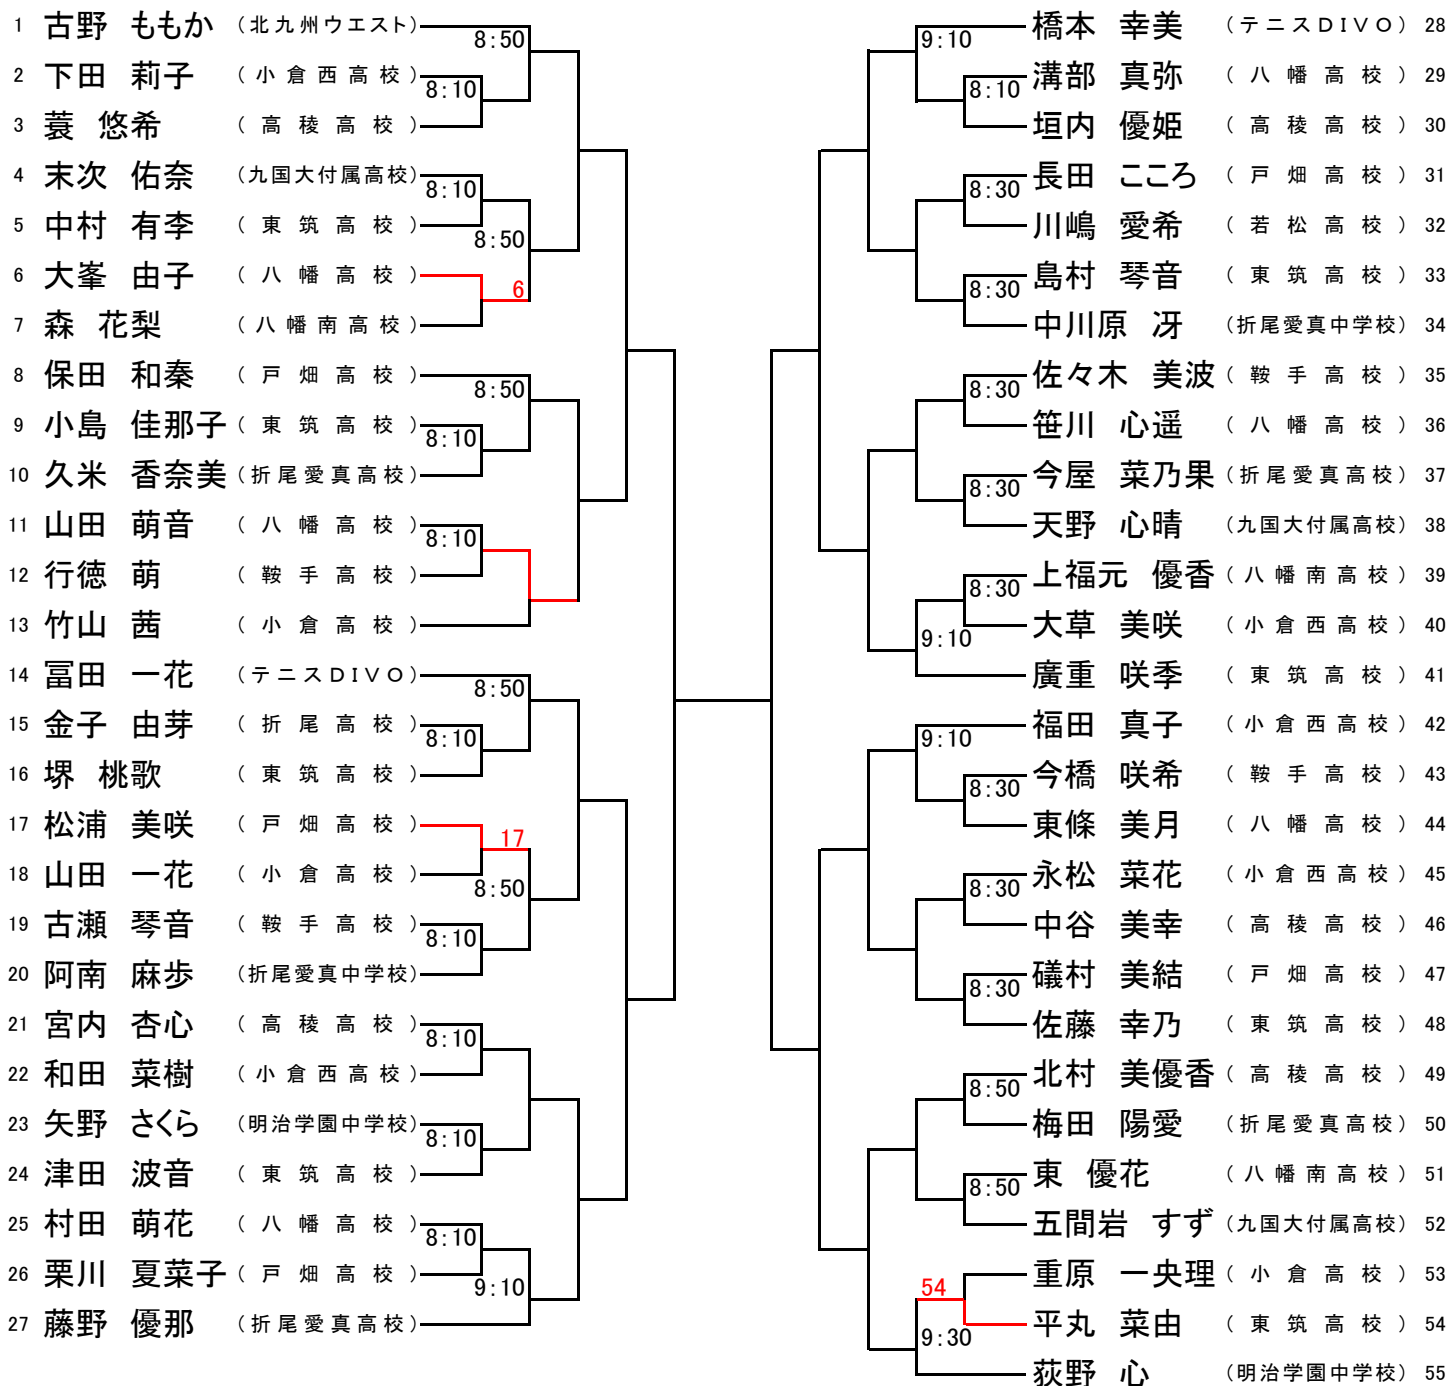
1 古野 ももか (北九州ウエスト)
2 下田 莉子 (小倉西高校)
3 蓑 悠希 (高稜高校)
4 末次 佑奈 (九国大付属高校)
5 中村 有李 (東筑高校)
6 大峯 由子 (八幡高校)
7 森 花梨 (八幡南高校)
8 保田 和秦 (戸畑高校)
9 小島 佳那子 (東筑高校)
10 久米 香奈美 (折尾愛真高校)
11 山田 萌音 (八幡高校)
12 行徳 萌 (鞍手高校)
13 竹山 茜 (小倉高校)
14 冨田 一花 (テニスDIVO)
15 金子 由芽 (折尾高校)
16 堺 桃歌 (東筑高校)
17 松浦 美咲 (戸畑高校)
18 山田 一花 (小倉高校)
19 古瀬 琴音 (鞍手高校)
20 阿南 麻歩 (折尾愛真中学校)
21 宮内 杏心 (高稜高校)
22 和田 菜樹 (小倉西高校)
23 矢野 さくら (明治学園中学校)
24 津田 波音 (東筑高校)
25 村田 萌花 (八幡高校)
26 栗川 夏菜子 (戸畑高校)
27 藤野 優那 (折尾愛真高校)

8:50
8:10
8:10
8:50
6
8:50
8:10
8:10
8:50
8:10
17
8:50
8:10
8:10
8:10
8:10
9:10

橋本 幸美 (テニスDIVO) 28
溝部 真弥 (八幡高校) 29
垣内 優姫 (高稜高校) 30
長田 こころ (戸畑高校) 31
川嶋 愛希 (若松高校) 32
島村 琴音 (東筑高校) 33
中川原 冴 (折尾愛真中学校) 34
佐々木 美波 (鞍手高校) 35
笹川 心遥 (八幡高校) 36
今屋 菜乃果 (折尾愛真高校) 37
天野 心晴 (九国大付属高校) 38
上福元 優香 (八幡南高校) 39
大草 美咲 (小倉西高校) 40
廣重 咲季 (東筑高校) 41
福田 真子 (小倉西高校) 42
今橋 咲希 (鞍手高校) 43
東條 美月 (八幡高校) 44
永松 菜花 (小倉西高校) 45
中谷 美幸 (高稜高校) 46
礒村 美結 (戸畑高校) 47
佐藤 幸乃 (東筑高校) 48
北村 美優香 (高稜高校) 49
梅田 陽愛 (折尾愛真高校) 50
東 優花 (八幡南高校) 51
五間岩 すず (九国大付属高校) 52
重原 一央理 (小倉高校) 53
平丸 菜由 (東筑高校) 54
荻野 心 (明治学園中学校) 55

9:10
8:10
8:30
8:30
8:30
8:30
8:30
9:10
9:10
8:30
8:30
8:30
8:50
8:50
54
9:30